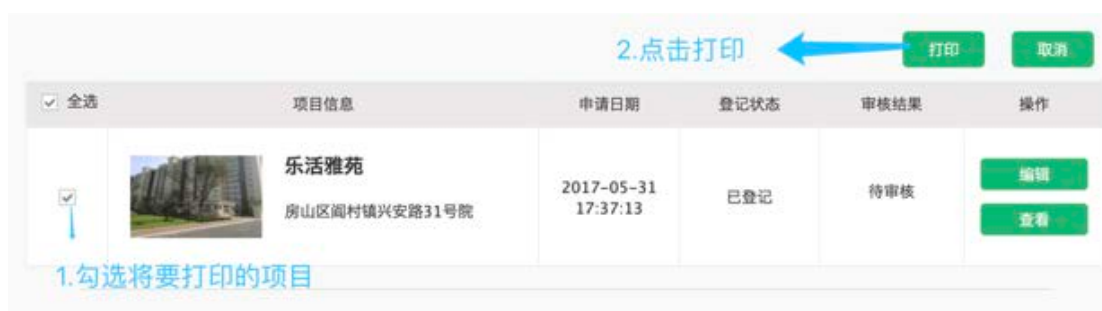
2.点击打印

打印

取消

| 全选 | 项目信息 | 申请日期 | 登记状态 | 审核结果 | 操作 |
|---|---|---|---|---|---|
| | 乐活雅苑 房山区阎村镇兴安路31号院 | 2017-05-31 17:37:13 | 已登记 | 待审核 | 编辑 查看 |

1.勾选将要打印的项目